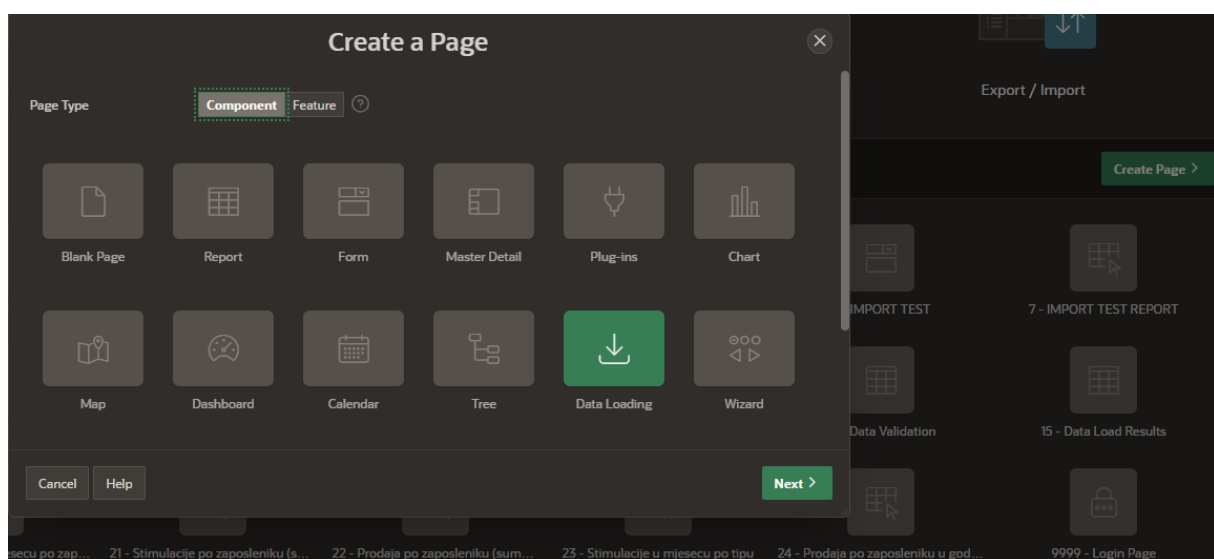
Create a Page

Page Type

Component Feature

Blank Page
Report
Form
Master Detail
Plug-ins
Chart

Map
Dashboard
Calendar
Tree
Data Loading
Wizard

Cancel
Help
Next

Export / Import

Create Page

IMPORT TEST
7 - IMPORT TEST REPORT

Data Validation
15 - Data Load Results

esecu po zap...
21 - Stimulacije po zaposleniku (s...
22 - Prodaja po zaposleniku (sum...
23 - Stimulacije u mjesecu po tipu
24 - Prodaja po zaposleniku u god...
9999 - Login Page